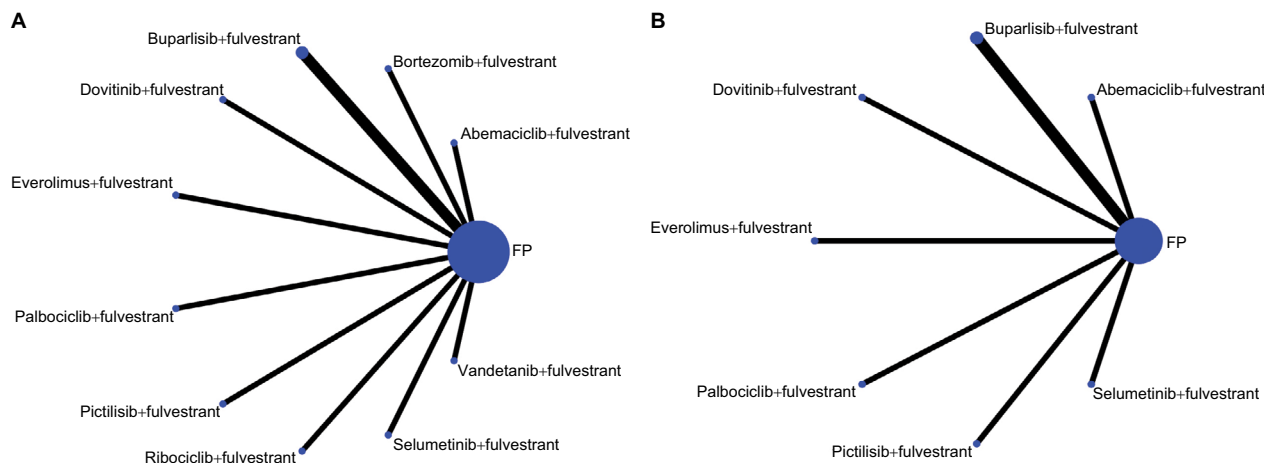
A

Buparlisib+fulvestrant
Bortezomib+fulvestrant
Dovitinib+fulvestrant
Abemaciclib+fulvestrant
Everolimus+fulvestrant
FP
Palbociclib+fulvestrant
Vandetanib+fulvestrant
Pictilisib+fulvestrant
Selumetinib+fulvestrant
Ribociclib+fulvestrant

B

Buparlisib+fulvestrant
Dovitinib+fulvestrant
Abemaciclib+fulvestrant
Everolimus+fulvestrant
FP
Palbociclib+fulvestrant
Selumetinib+fulvestrant
Pictilisib+fulvestrant